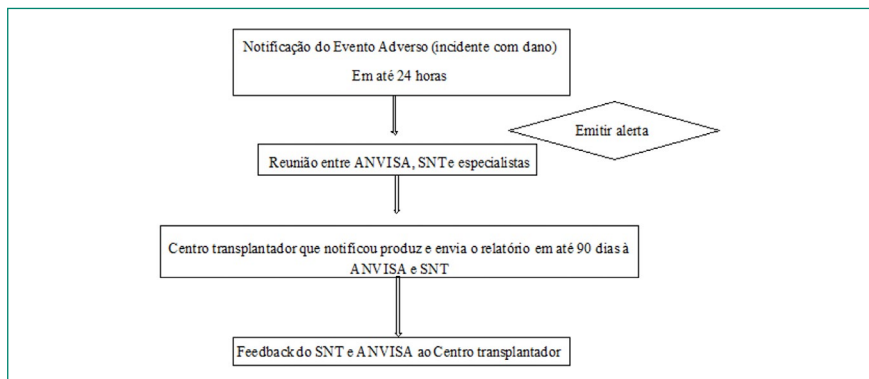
Notificação do Evento Adverso (incidente com dano)
Em até 24 horas

Emitir alerta

Reunião entre ANVISA, SNTe especialistas

Centro transplantador que notificou produz e envia o relatório em até 90 dias à ANVISA e SNT

Feedback do SNT e ANVISA ao Centro transplantador